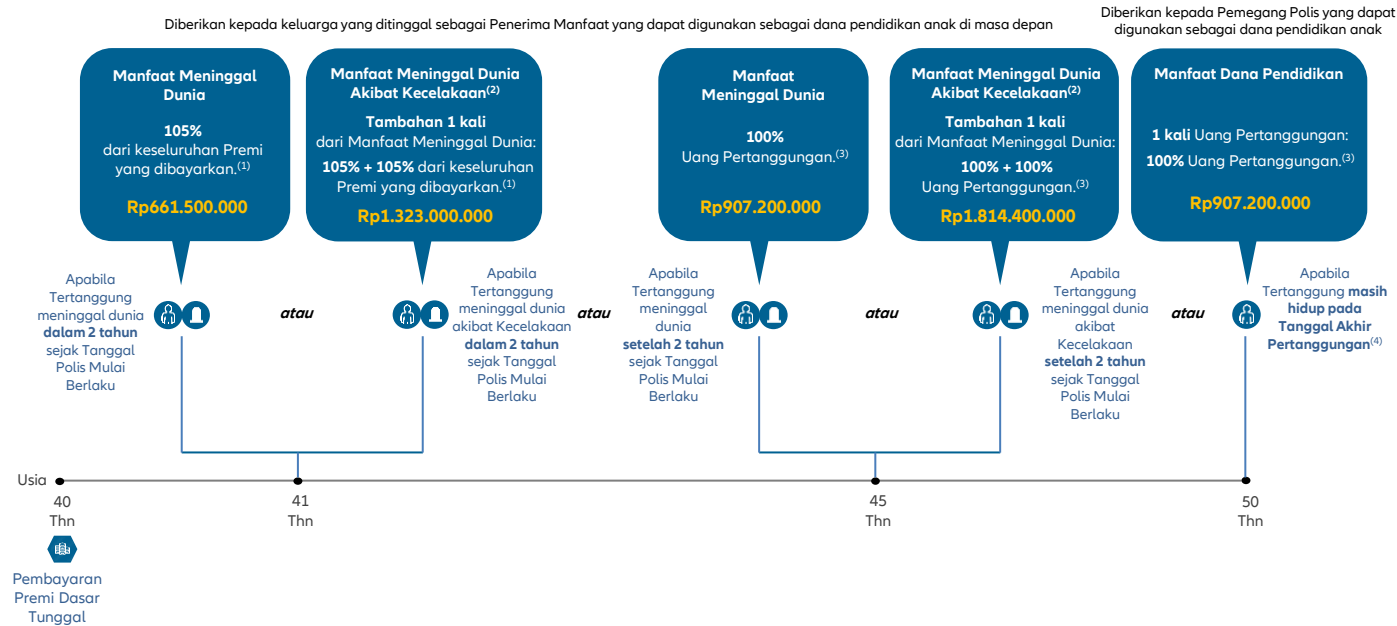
Diberikan kepada keluarga yang ditinggal sebagai Penerima Manfaat yang dapat digunakan sebagai dana pendidikan anak di masa depan

Diberikan kepada Pemegang Polis yang dapat digunakan sebagai dana pendidikan anak

**Manfaat Meninggal Dunia**

**105%** dari keseluruhan Premi yang dibayarkan.$^{(1)}$

**Rp661.500.000**

**Manfaat Meninggal Dunia Akibat Kecelakaan$^{(2)}$**

**Tambahan 1 kali** dari Manfaat Meninggal Dunia:

**105% + 105%** dari keseluruhan Premi yang dibayarkan.$^{(1)}$

**Rp1.323.000.000**

**Manfaat Meninggal Dunia**

**100%** Uang Pertanggungan.$^{(3)}$

**Rp907.200.000**

**Manfaat Meninggal Dunia Akibat Kecelakaan$^{(2)}$**

**Tambahan 1 kali** dari Manfaat Meninggal Dunia:

**100% + 100%** Uang Pertanggungan.$^{(3)}$

**Rp1.814.400.000**

**Manfaat Dana Pendidikan**

**1 kali** Uang Pertanggungan:

**100%** Uang Pertanggungan.$^{(3)}$

**Rp907.200.000**

Apabila Tertanggung meninggal dunia **dalam 2 tahun** sejak Tanggal Polis Mulai Berlaku

atau

Apabila Tertanggung meninggal dunia akibat Kecelakaan **dalam 2 tahun** sejak Tanggal Polis Mulai Berlaku

atau

Apabila Tertanggung meninggal dunia **setelah 2 tahun** sejak Tanggal Polis Mulai Berlaku

atau

Apabila Tertanggung meninggal dunia akibat Kecelakaan **setelah 2 tahun** sejak Tanggal Polis Mulai Berlaku

atau

Apabila Tertanggung **masih hidup pada Tanggal Akhir Pertanggungan**$^{(4)}$

Usia

40 Thn

41 Thn

45 Thn

50 Thn

Pembayaran Premi Dasar Tunggal